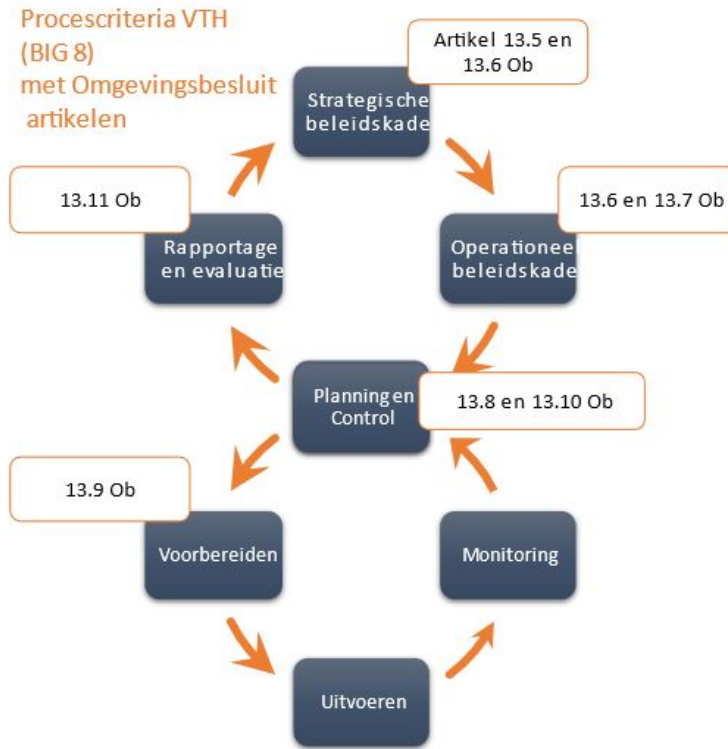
Procescriteria VTH (BIG 8) met Omgevingsbesluit artikelen

Artikel 13.5 en 13.6 Ob

Strategische beleidskade

13.11 Ob

13.6 en 13.7 Ob

Rapportage en evaluatie

Operationeel beleidskade

Planning en Control

13.8 en 13.10 Ob

13.9 Ob

Voorbereiden

Monitoring

Uitvoeren